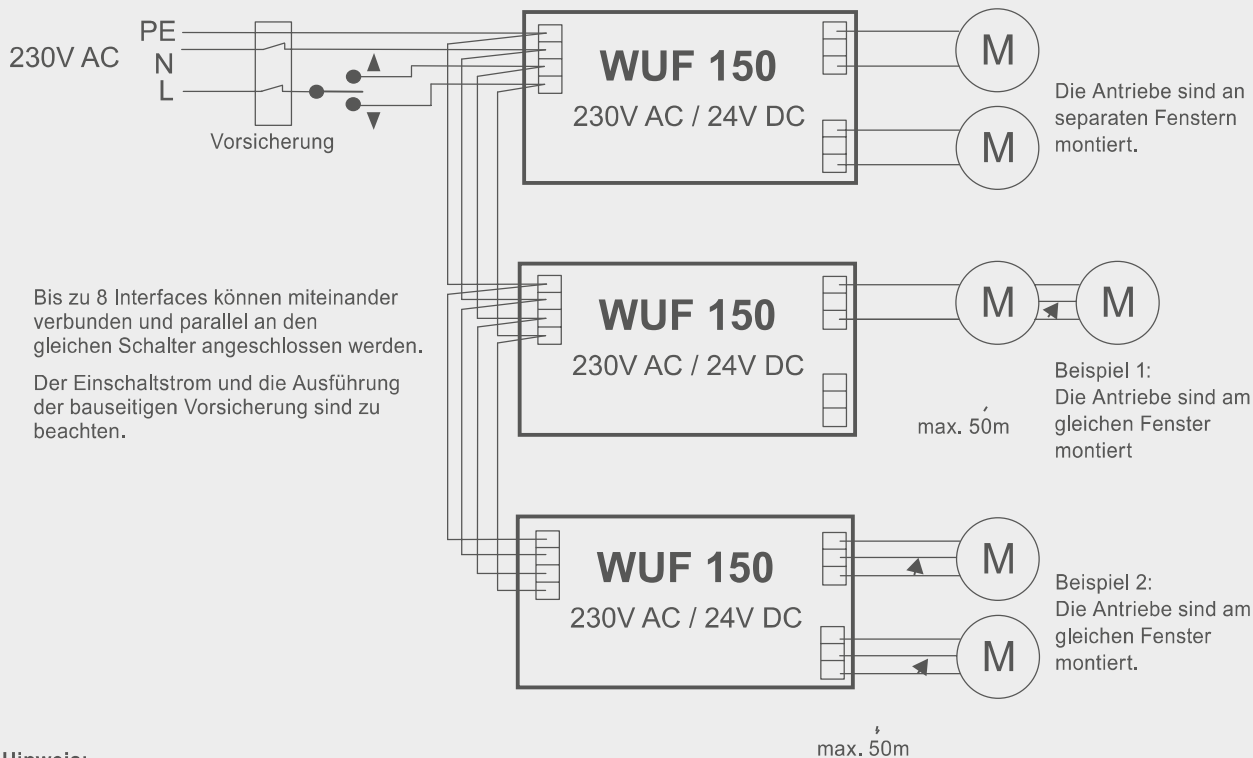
230V AC

PE
N
L

Vorsicherung

WUF 150
230V AC / 24V DC

M

M

Die Antriebe sind an separaten Fenstern montiert.

Bis zu 8 Interfaces können miteinander verbunden und parallel an den gleichen Schalter angeschlossen werden.

Der Einschaltstrom und die Ausführung der bauseitigen Vorsicherung sind zu beachten.

WUF 150
230V AC / 24V DC

M

M

Beispiel 1:
Die Antriebe sind am gleichen Fenster montiert

max. 50m

WUF 150
230V AC / 24V DC

M

M

Beispiel 2:
Die Antriebe sind am gleichen Fenster montiert.

max. 50m

Hinweis: